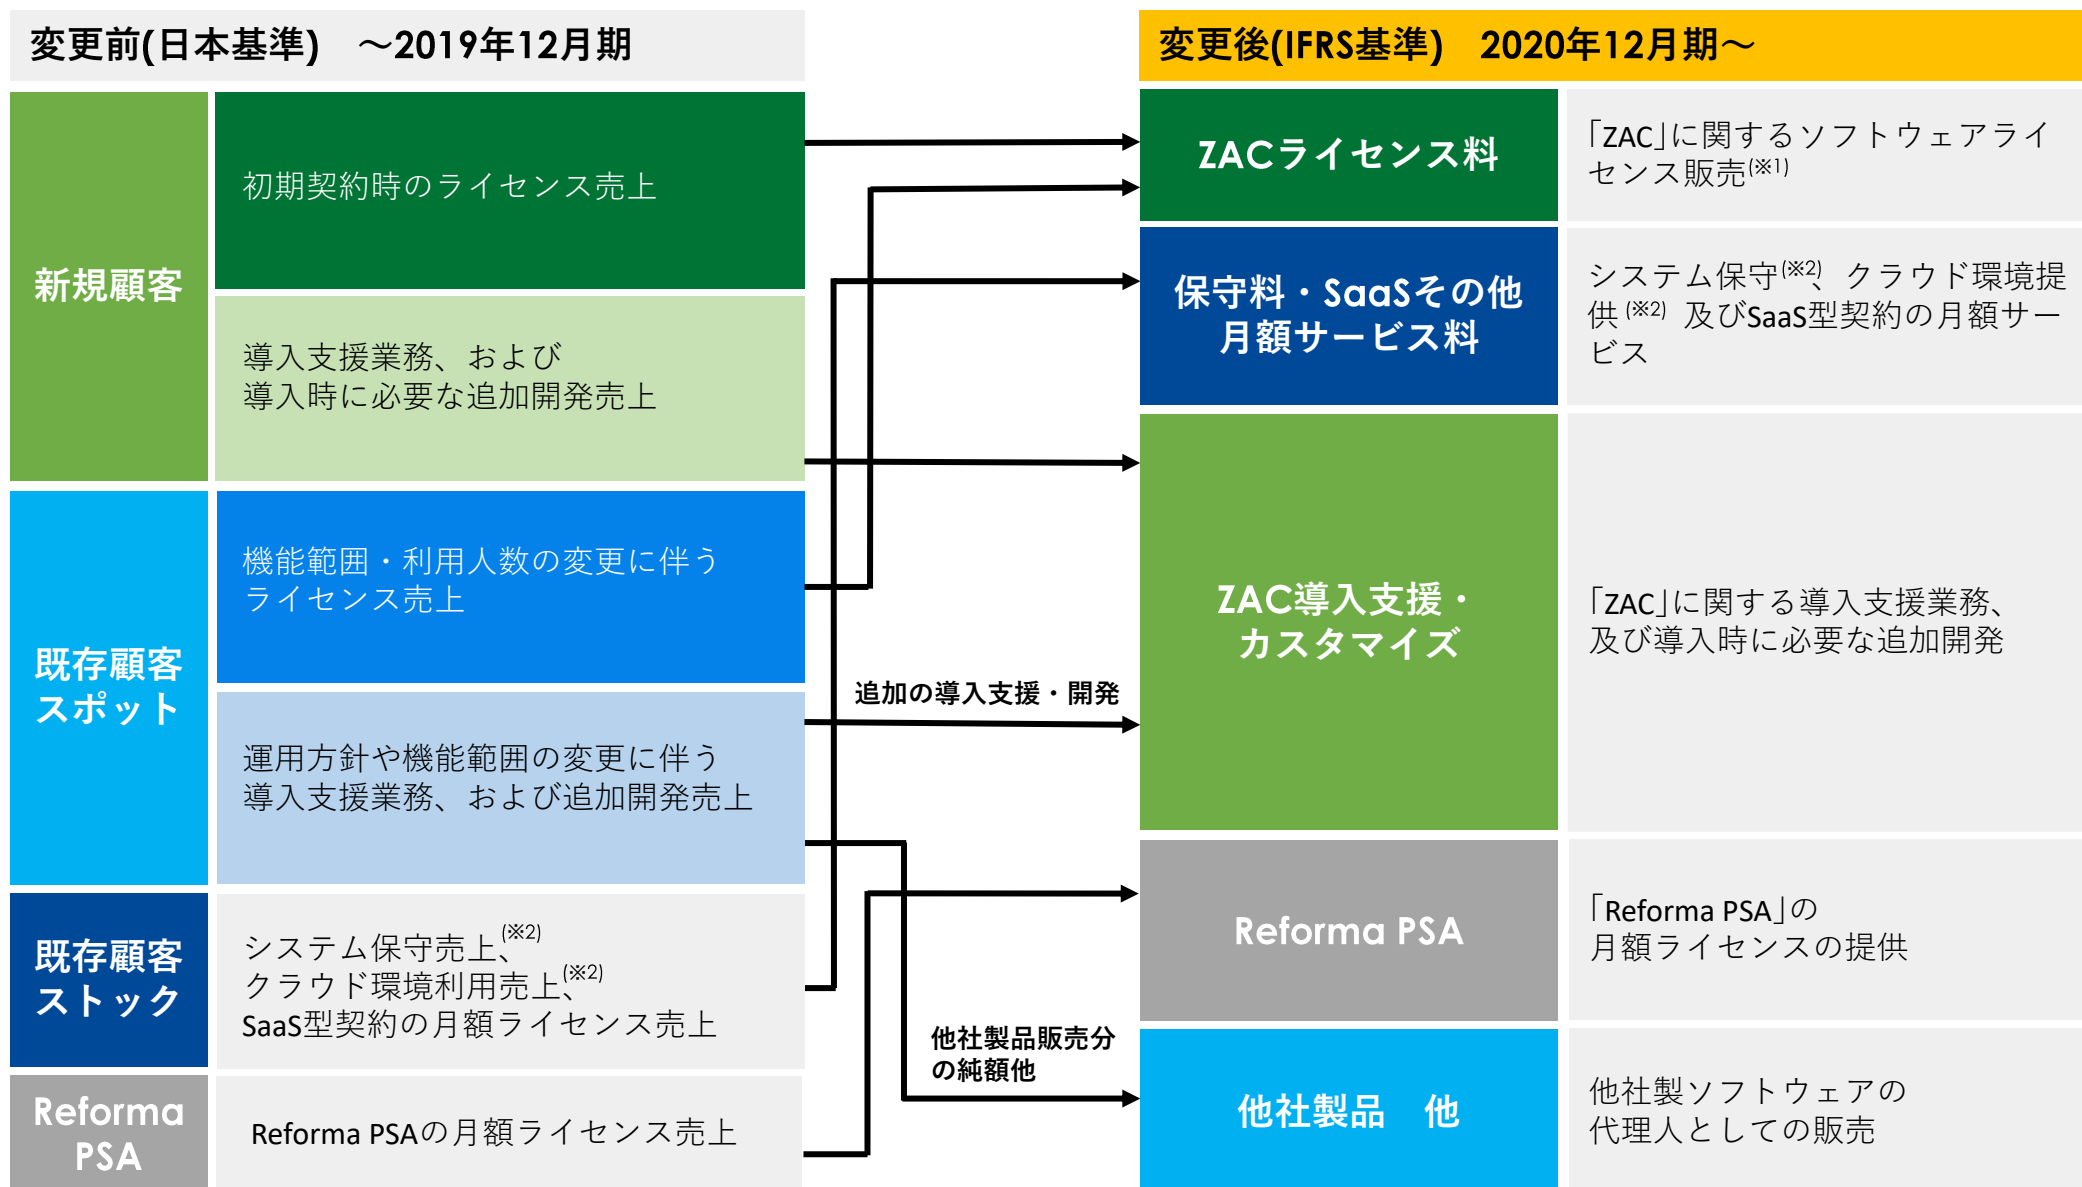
変更前(日本基準)　～2019年12月期

新規顧客

初期契約時のライセンス売上

導入支援業務、および
導入時に必要な追加開発売上

既存顧客
スポット

機能範囲・利用人数の変更に伴う
ライセンス売上

運用方針や機能範囲の変更に伴う
導入支援業務、および追加開発売上

既存顧客
ストック

システム保守売上、$^{(※2)}$
クラウド環境利用売上、$^{(※2)}$
SaaS型契約の月額ライセンス売上

Reforma
PSA

Reforma PSAの月額ライセンス売上

追加の導入支援・開発

他社製品販売分
の純額他

変更後(IFRS基準)　2020年12月期～

ZACライセンス料

「ZAC」に関するソフトウェアライセンス販売$^{(※1)}$

保守料・SaaSその他
月額サービス料

システム保守$^{(※2)}$、クラウド環境提供$^{(※2)}$ 及びSaaS型契約の月額サービス

ZAC導入支援・
カスタマイズ

「ZAC」に関する導入支援業務、
及び導入時に必要な追加開発

Reforma PSA

「Reforma PSA」の
月額ライセンスの提供

他社製品　他

他社製ソフトウェアの
代理人としての販売